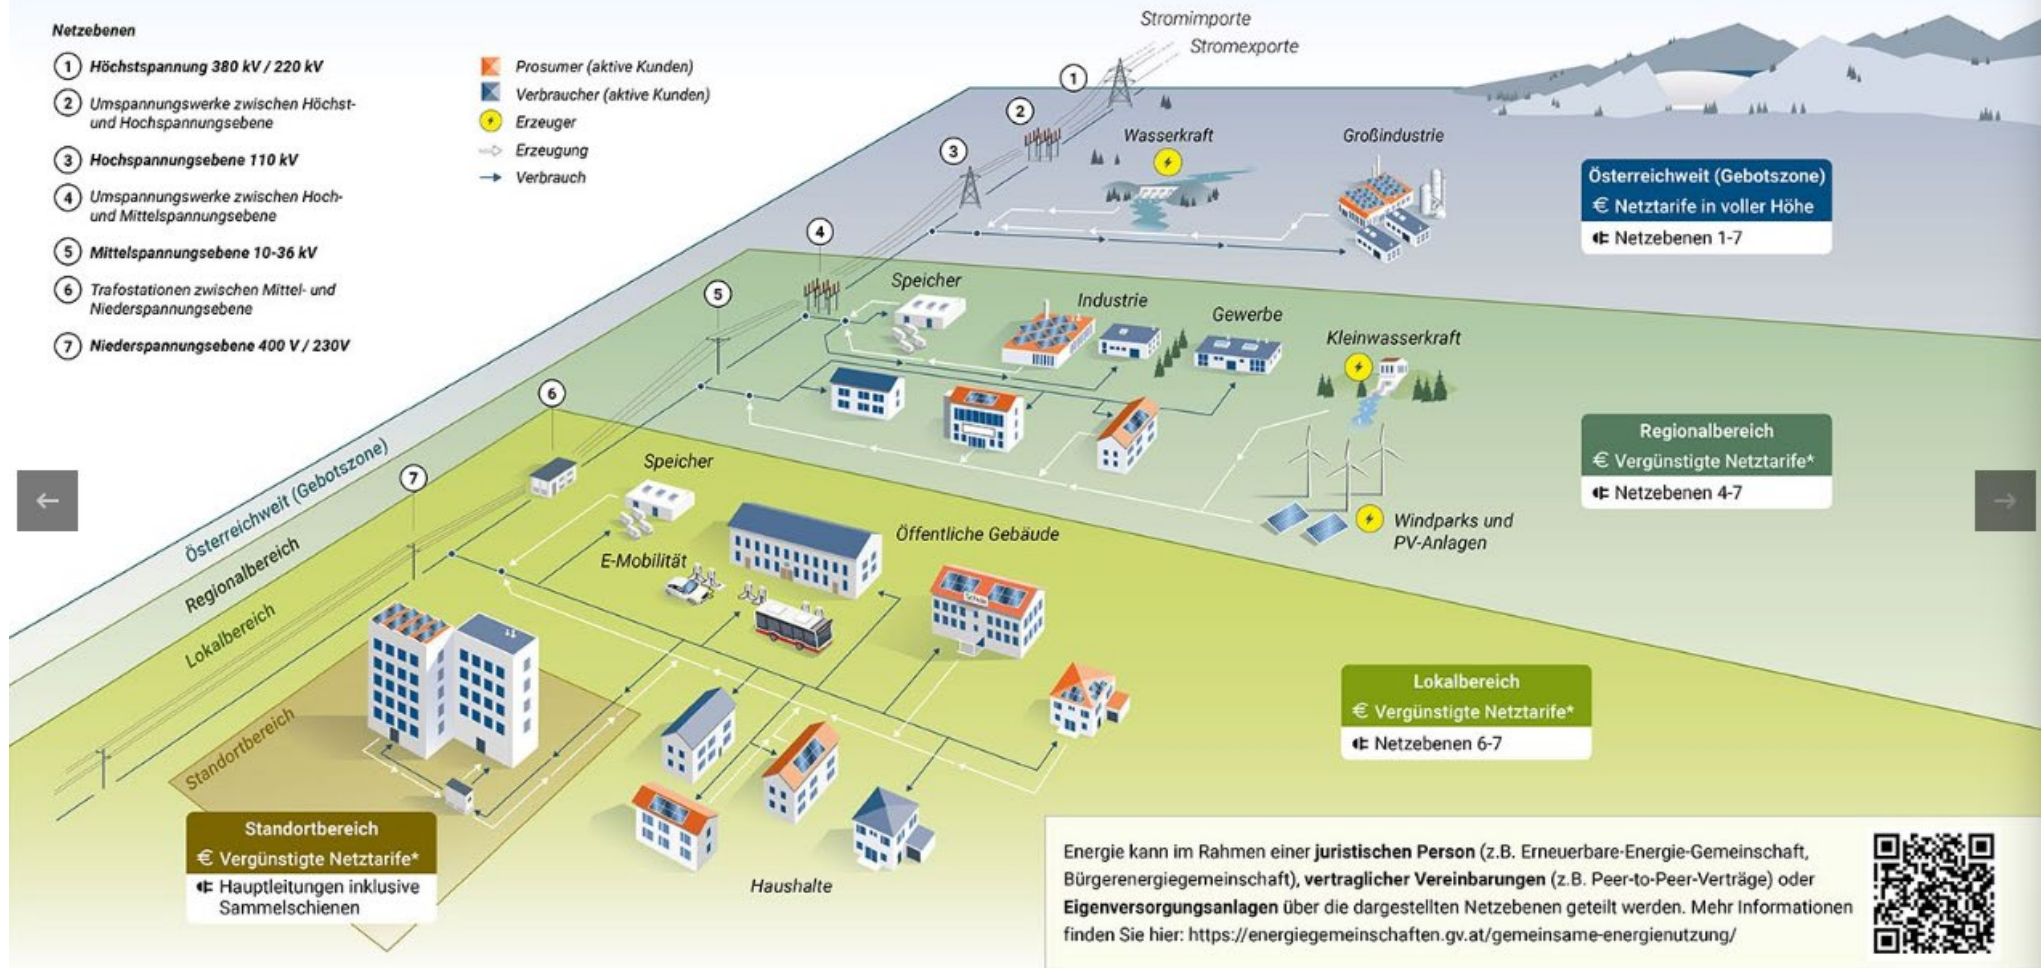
Netzebenen

1 Höchstspannung 380 kV / 220 kV

2 Umspannungswerke zwischen Höchst- und Hochspannungsebene

3 Hochspannungsebene 110 kV

4 Umspannungswerke zwischen Hoch- und Mittelspannungsebene

5 Mittelspannungsebene 10-36 kV

6 Trafostationen zwischen Mittel- und Niederspannungsebene

7 Niederspannungsebene 400 V / 230V

Prosumer (aktive Kunden)
Verbraucher (aktive Kunden)
Erzeuger
Erzeugung
Verbrauch

Stromimporte
Stromexporte

1
2
3
Wasserkraft
Großindustrie

Österreichweit (Gebotszone)
€ Netztarife in voller Höhe
Netzebenen 1-7

4
5
Speicher
Industrie
Gewerbe
Kleinwasserkraft

Regionalbereich
€ Vergünstigte Netztarife*
Netzebenen 4-7

Windparks und PV-Anlagen

6
7
Speicher
E-Mobilität
Öffentliche Gebäude
Schule

Österreichweit (Gebotszone)
Regionalbereich
Lokalbereich
Standortbereich

Lokalbereich
€ Vergünstigte Netztarife*
Netzebenen 6-7

Standortbereich
€ Vergünstigte Netztarife*
Hauptleitungen inklusive Sammelschienen

Haushalte

Energie kann im Rahmen einer juristischen Person (z.B. Erneuerbare-Energie-Gemeinschaft, Bürgerenergiegemeinschaft), vertraglicher Vereinbarungen (z.B. Peer-to-Peer-Verträge) oder Eigenversorgungsanlagen über die dargestellten Netzebenen geteilt werden. Mehr Informationen finden Sie hier: https://energiegemeinschaften.gv.at/gemeinsame-energienutzung/